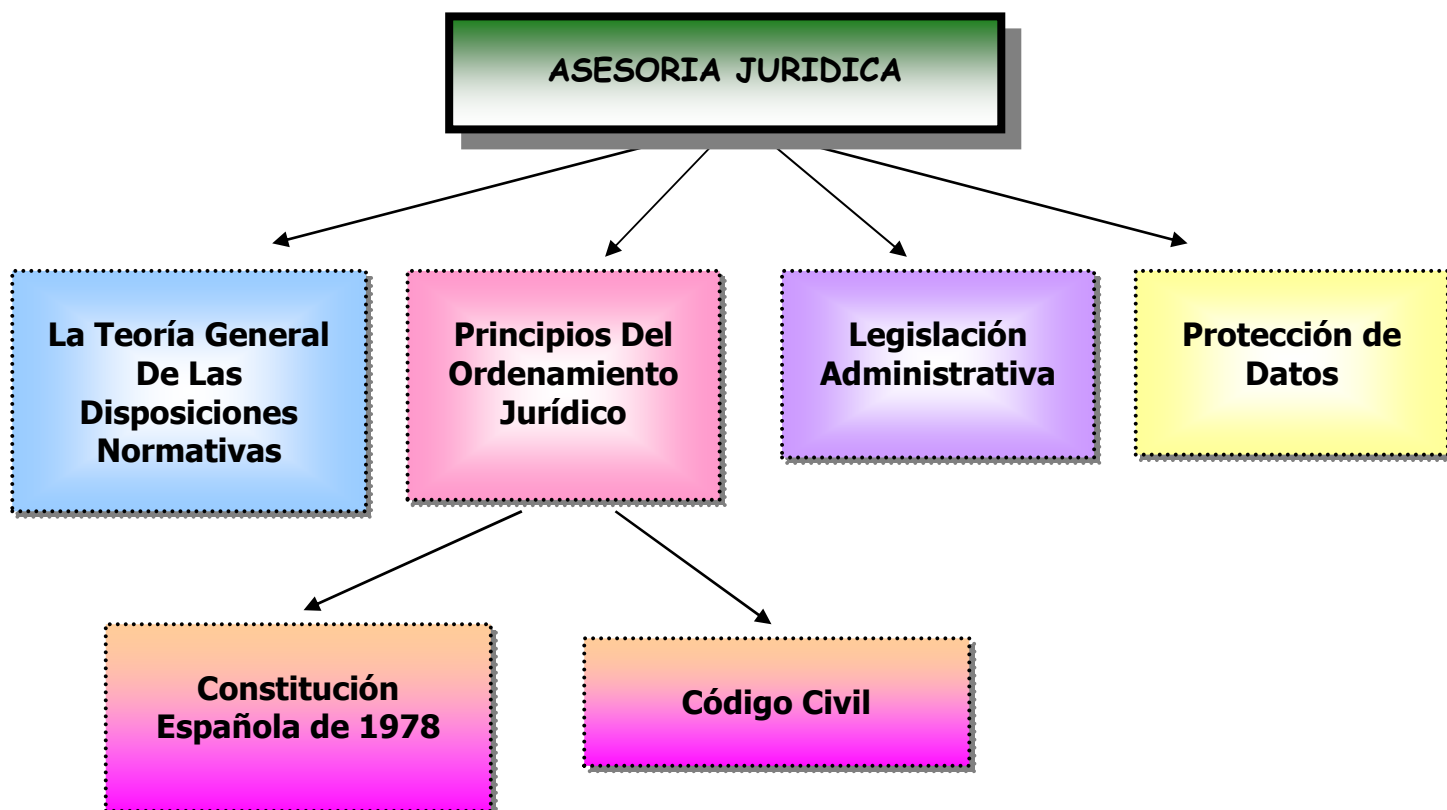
ASESORIA JURIDICA

La Teoría General De Las Disposiciones Normativas

Principios Del Ordenamiento Jurídico

Legislación Administrativa

Protección de Datos

Constitución Española de 1978

Código Civil